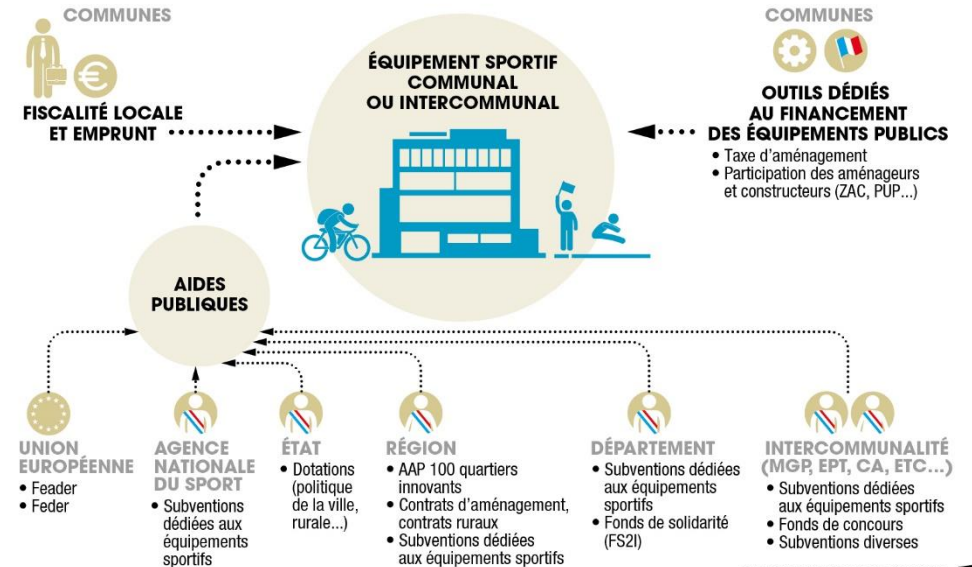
COMMUNES

FISCALITÉ LOCALE ET EMPRUNT

ÉQUIPEMENT SPORTIF COMMUNAL OU INTERCOMMUNAL

COMMUNES

OUTILS DÉDIÉS AU FINANCEMENT DES ÉQUIPEMENTS PUBLICS
• Taxe d'aménagement
• Participation des aménageurs et constructeurs (ZAC, PUP...)

AIDES PUBLIQUES

UNION EUROPÉENNE
• Feader
• Feder

AGENCE NATIONALE DU SPORT
• Subventions dédiées aux équipements sportifs

ÉTAT
• Dotations (politique de la ville, rurale...)

RÉGION
• AAP 100 quartiers innovants
• Contrats d'aménagement, contrats ruraux
• Subventions dédiées aux équipements sportifs

DÉPARTEMENT
• Subventions dédiées aux équipements sportifs
• Fonds de solidarité (FS2I)

INTERCOMMUNALITÉ (MGP, EPT, CA, ETC...)
• Subventions dédiées aux équipements sportifs
• Fonds de concours
• Subventions diverses